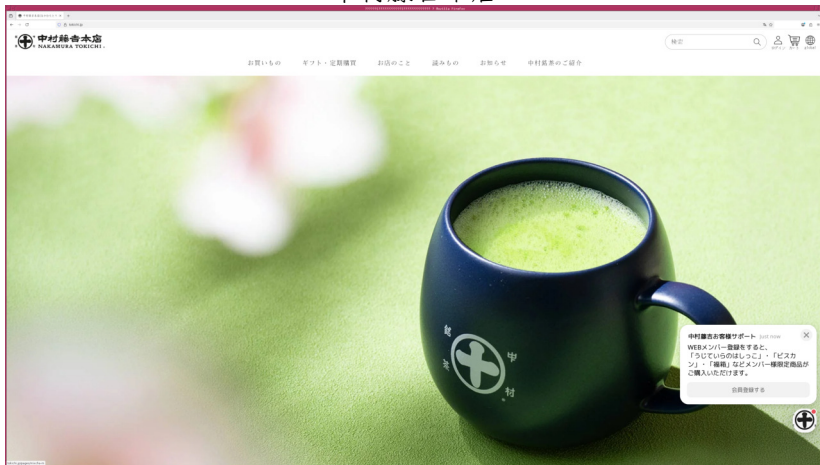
中村藤吉本店
NAKAMURA TOKICHI

検索

お買いもの　ギフト・定期購買　お店のこと　読みもの　お知らせ　中村藤吉のご紹介

中村藤吉お客様サポート just now
WEBメンバー登録をすると、「うじでいちのはしっこ」・「ビスカン」・「濃箔」などメンバー様限定商品がご購入いただけます。
会員登録する